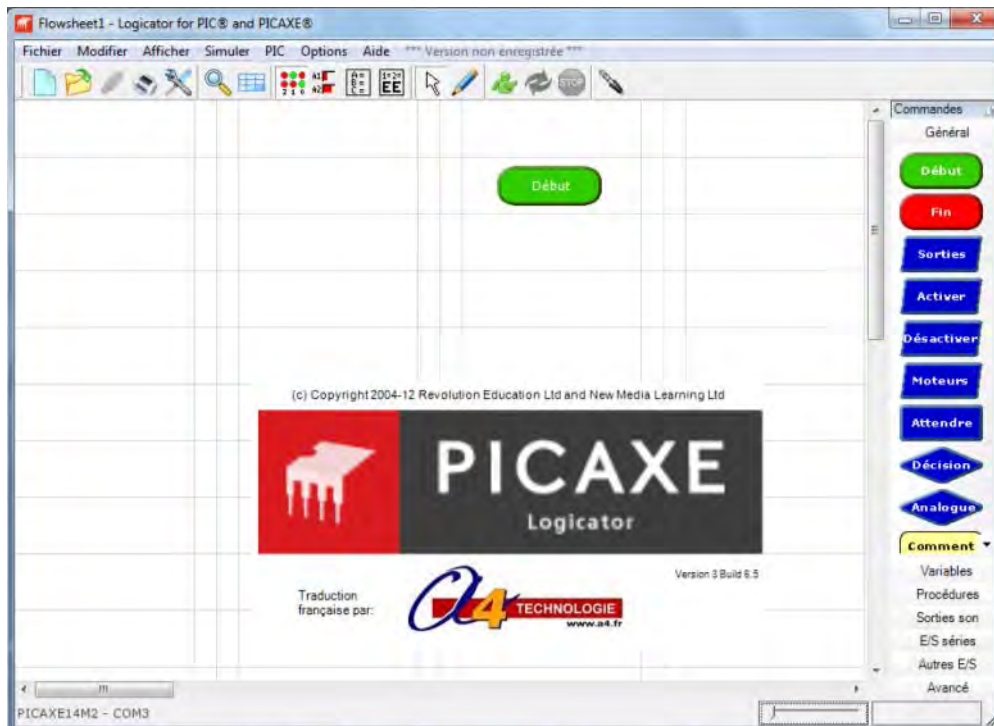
Flowsheet1 - Logicator for PIC® and PICAXE®

Fichier Modifier Afficher Simuler PIC Options Aide *** Version non enregistrée ***

Début

Commandes
Général
Début
Fin
Sorties
Activer
Désactiver
Moteurs
Attendre
Décision
Analogue
Comment
Variables
Procédures
Sorties son
E/S séries
Autres E/S
Avancé

(c) Copyright 2004-12 Revolution Education Ltd and New Media Learning Ltd

PICAXE
Logicator

Version 3 Build 6.5

Traduction française par:

A4 TECHNOLOGIE
www.a4.fr

PICAXE14M2 - COM3